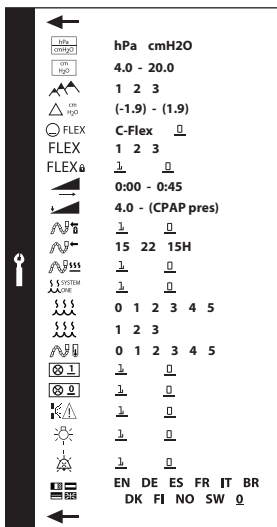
hPa cmH2O
$\frac{hPa}{cmH_2O}$ hPa cmH2O
$\frac{cm}{H_2O}$ 4.0 - 20.0
1 2 3
$\Delta \frac{cm}{H_2O}$ (-1.9) - (1.9)
FLEX C-Flex 0
FLEX 1 2 3
FLEX 1 0
0:00 - 0:45
4.0 - (CPAP pres)
1 0
15 22 15H
1 0
SYSTEM ONE 1 0
0 1 2 3 4 5
1 2 3
0 1 2 3 4 5
1 1 0
0 1 0
1 0
1 0
1 0
EN DE ES FR IT BR
DK FI NO SW 0